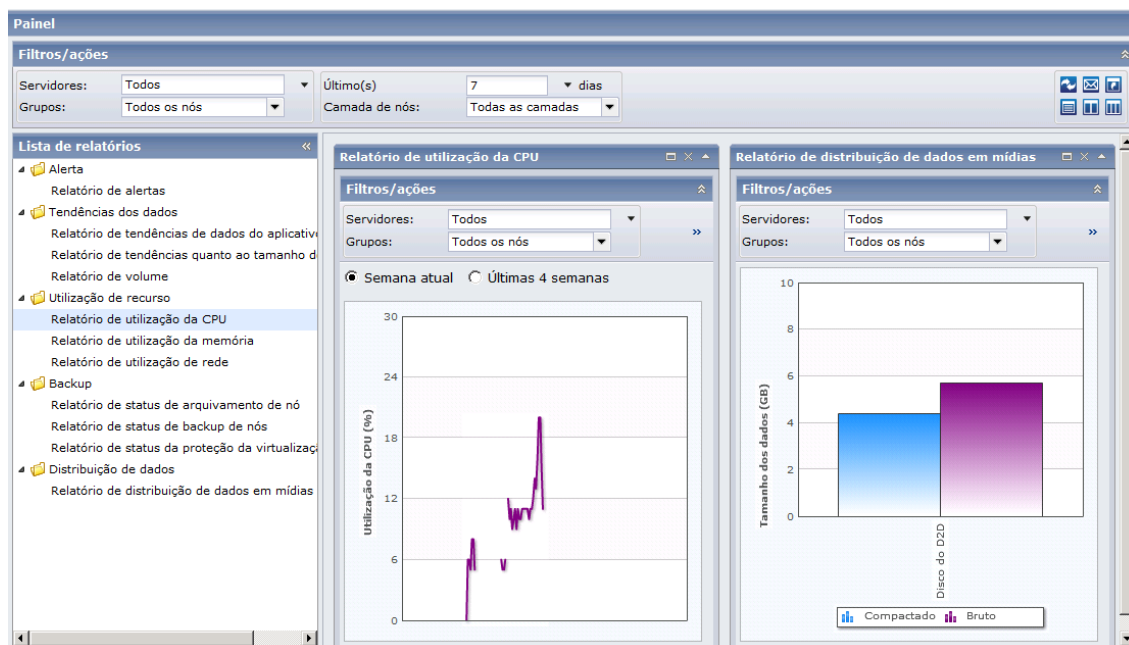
Painel

Filtros/ações

Servidores: Todos
Grupos: Todos os nós
Último(s) 7 dias
Camada de nós: Todas as camadas

Lista de relatórios
Alerta
Relatório de alertas
Tendências dos dados
Relatório de tendências de dados do aplicativ
Relatório de tendências quanto ao tamanho d
Relatório de volume
Utilização de recurso
Relatório de utilização da CPU
Relatório de utilização da memória
Relatório de utilização de rede
Backup
Relatório de status de arquivamento de nó
Relatório de status de backup de nós
Relatório de status da proteção da virtualizaç
Distribuição de dados
Relatório de distribuição de dados em mídias

Relatório de utilização da CPU

Filtros/ações
Servidores: Todos
Grupos: Todos os nós

Semana atual   Últimas 4 semanas

Utilização da CPU (%)
30
24
18
12
6
0

Relatório de distribuição de dados em mídias

Filtros/ações
Servidores: Todos
Grupos: Todos os nós

Tamanho dos dados (GB)
10
8
6
4
2
0
Disco do D2D

Compactado   Bruto